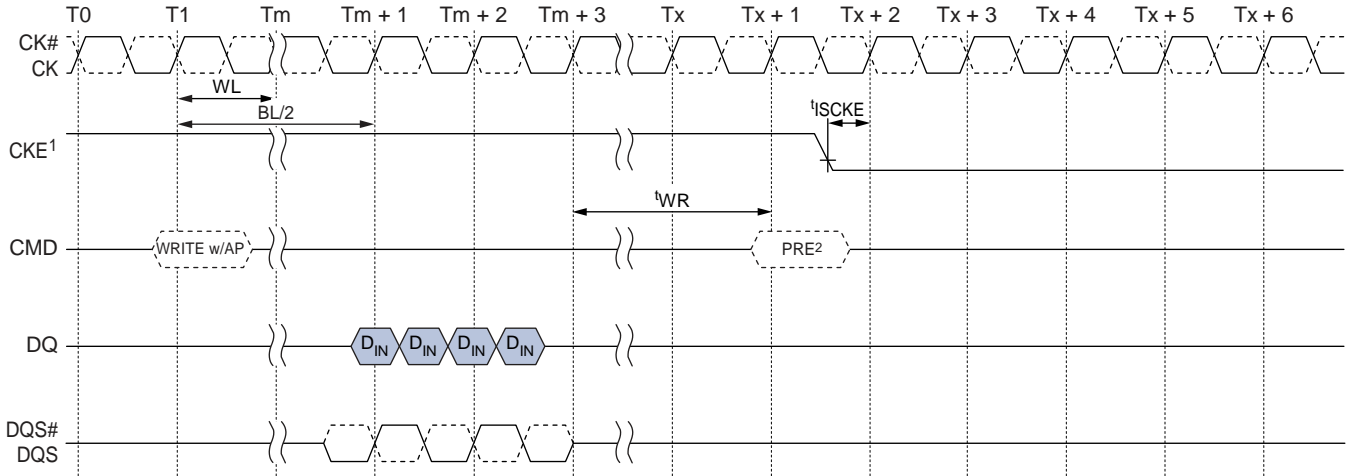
T0 T1 Tm Tm + 1 Tm + 2 Tm + 3 Tx Tx + 1 Tx + 2 Tx + 3 Tx + 4 Tx + 5 Tx + 6

CK#
CK

WL

BL/2

$^{t}$ISCKE

CKE$^{1}$

$^{t}$WR

CMD

WRITE w/AP

PRE$^{2}$

DQ

D$_{IN}$ D$_{IN}$ D$_{IN}$ D$_{IN}$

DQS#
DQS